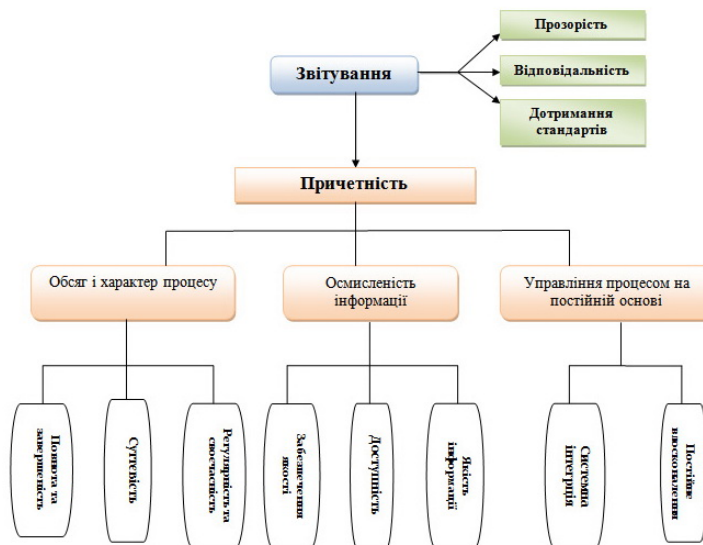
Звітування

Прозорість

Відповідальність

Дотримання стандартів

Причетність

Обсяг і характер процесу

Осмисленість інформації

Управління процесом на постійній основі

Повнота та завершеність

Суттєвість

Регулярність та своєчасність

Забезпечення якості

Доступність

Якість інформації

Системна інтеграція

Постійне вдосконалення